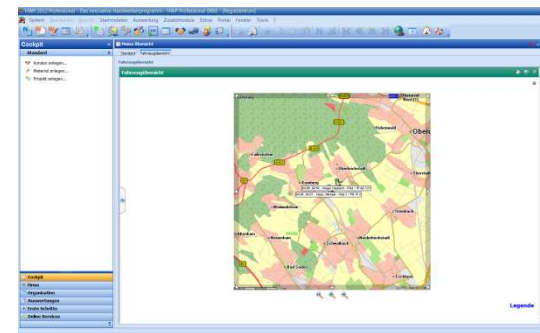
HWP 2012 Professional - Das innovative Handwerkerprogramm - HWP Professional (000) [Registrierkunde]

System Bearbeiten Ansicht Stammdaten Auswertung Zusatzmodule Extras Portal Fenster Tools ?

Cockpit

Standard

Kunden anlegen...

Material anlegen...

Projekt anlegen...

Meine Übersicht

Startseite Fahrzeugübersicht

Fahrzeugübersicht

Fahrzeugübersicht

Ober

Eschborn

Steinbach

Sulzbach

Bad Soden

Schwalbach

Niederhöchstadt

Eschborn

Cockpit

Firma

Organisation

Auswertungen

Erste Schritte

Online Services

Legende